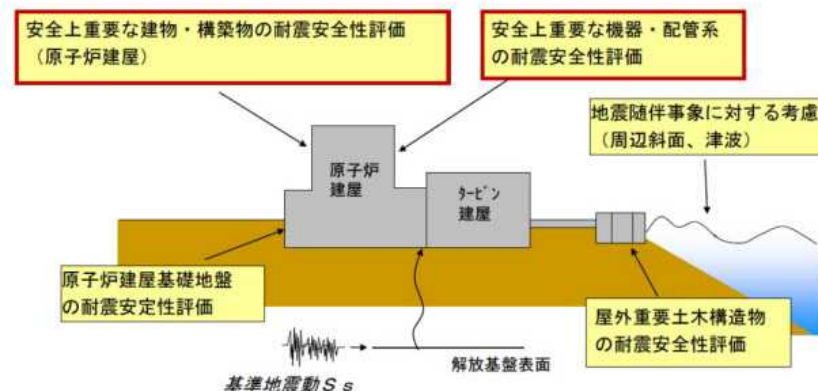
安全上重要な建物・構築物の耐震安全性評価（原子炉建屋）

安全上重要な機器・配管系の耐震安全性評価

地震随伴事象に対する考慮（周辺斜面、津波）

原子炉建屋

タービン建屋

原子炉建屋基礎地盤の耐震安定性評価

屋外重要土木構造物の耐震安全性評価

解放基盤表面

基準地震動Ｓｓ